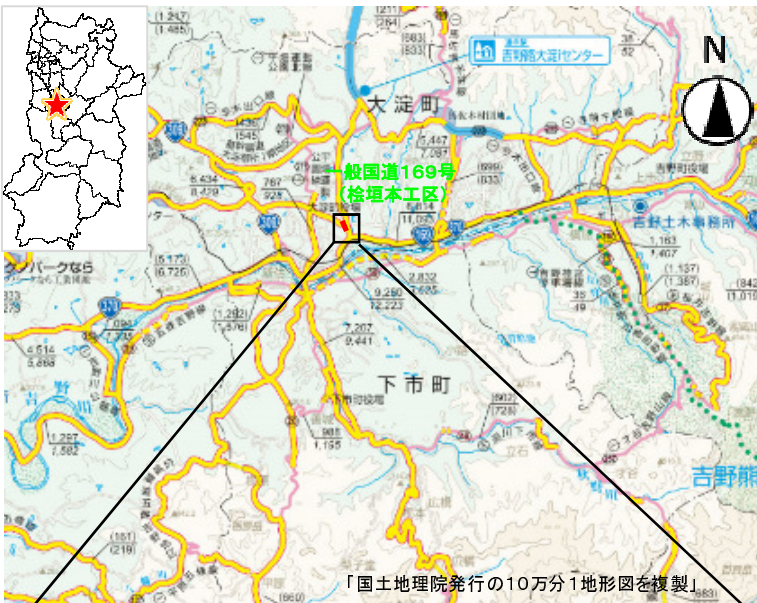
N

大淀町

一般国道169号
（桧垣本工区）

吉野路大淀iセンター

下市町

吉野熊

吉野土木事務所

「国土地理院発行の10万分1地形図を複製」

1,545
1,685
8,429
8,429
767
925
1,467
1,781
11,090
1,163
1,407
2,832
3,685
9,280
12,223
7,207
9,441
6,175
6,726
1,292
1,576
4,614
5,868
1,901
1,155
1,297
1,582
1,137
1,385
35
49
(181)
(219)
(912)
(728)
(699)
(833)